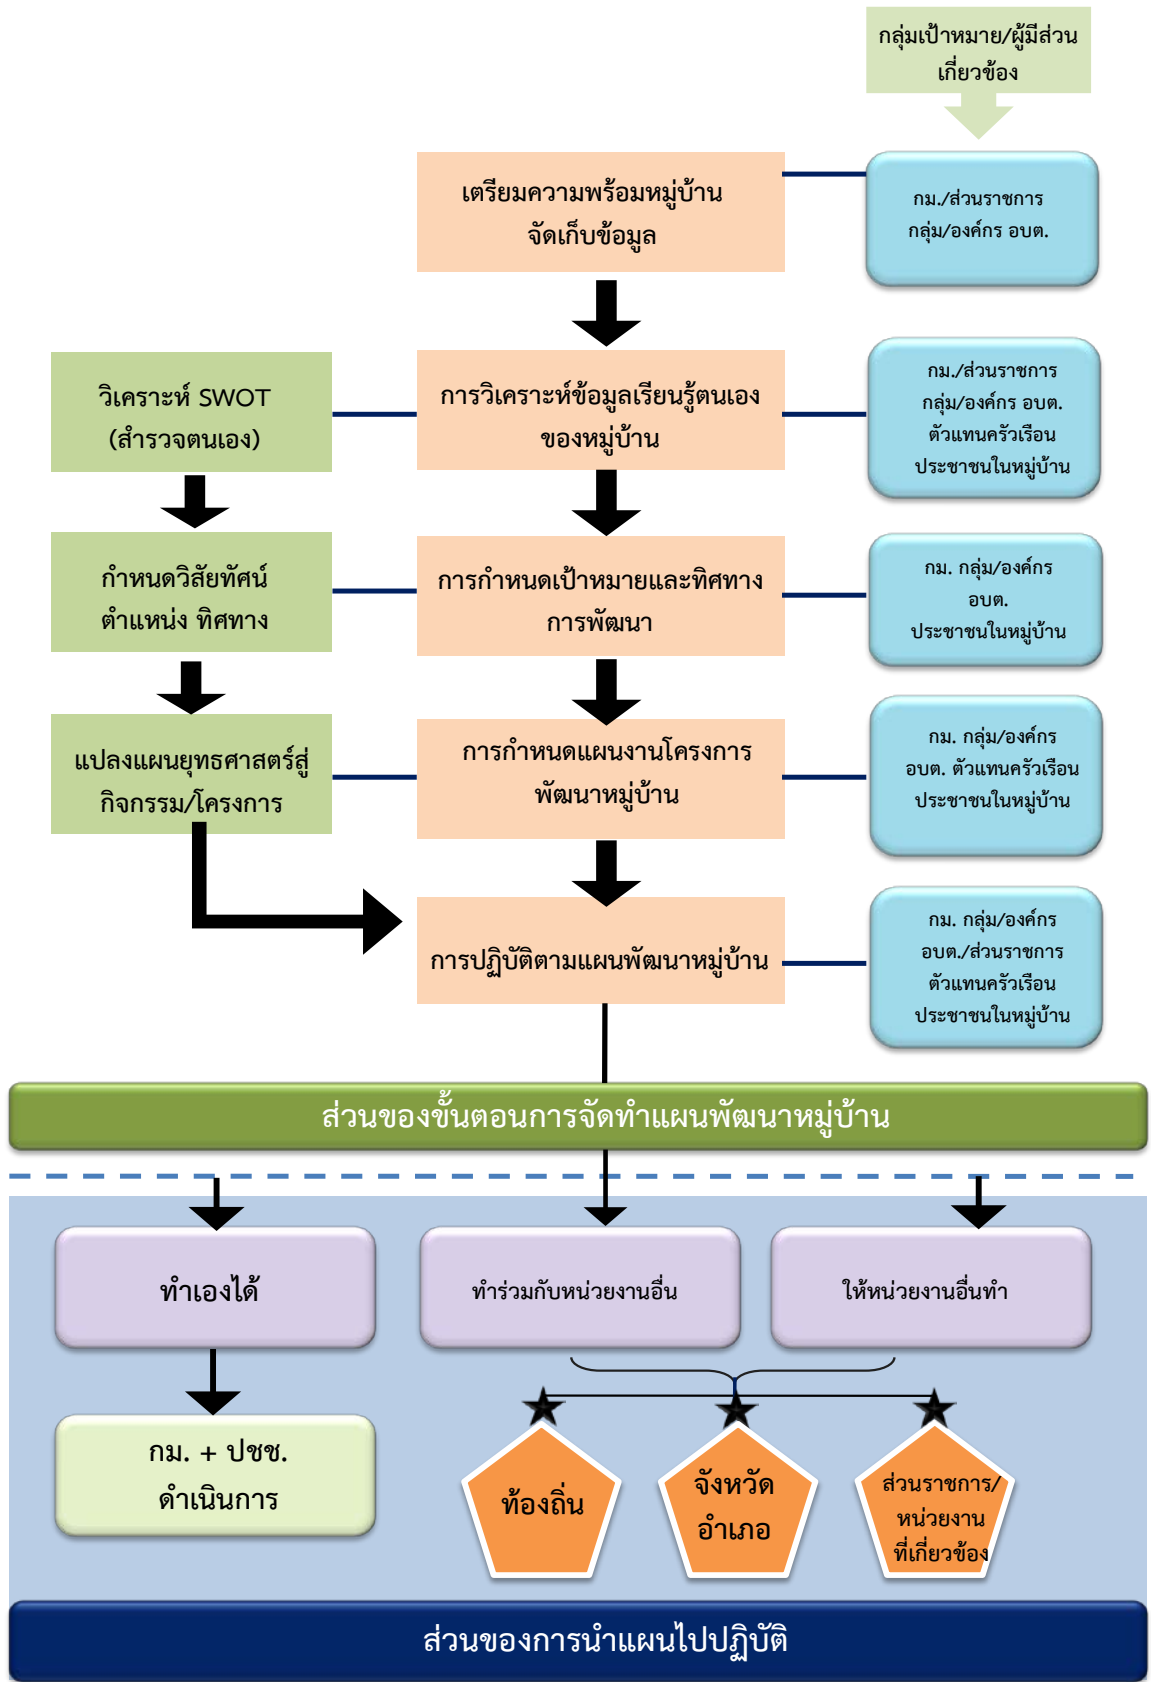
กลุ่มเป้าหมาย/ผู้มีส่วนเกี่ยวข้อง

เตรียมความพร้อมหมู่บ้าน จัดเก็บข้อมูล

กม./ส่วนราชการ กลุ่ม/องค์กร อบต.

วิเคราะห์ SWOT (สำรวจตนเอง)

การวิเคราะห์ข้อมูลเรียนรู้ตนเองของหมู่บ้าน

กม./ส่วนราชการ กลุ่ม/องค์กร อบต. ตัวแทนครัวเรือน ประชาชนในหมู่บ้าน

กำหนดวิสัยทัศน์ ตำแหน่ง ทิศทาง

การกำหนดเป้าหมายและทิศทางการพัฒนา

กม. กลุ่ม/องค์กร อบต. ประชาชนในหมู่บ้าน

แปลงแผนยุทธศาสตร์สู่กิจกรรม/โครงการ

การกำหนดแผนงานโครงการพัฒนาหมู่บ้าน

กม. กลุ่ม/องค์กร อบต. ตัวแทนครัวเรือน ประชาชนในหมู่บ้าน

การปฏิบัติตามแผนพัฒนาหมู่บ้าน

กม. กลุ่ม/องค์กร อบต./ส่วนราชการ ตัวแทนครัวเรือน ประชาชนในหมู่บ้าน

ส่วนของขั้นตอนการจัดทำแผนพัฒนาหมู่บ้าน

ทำเองได้

ทำร่วมกับหน่วยงานอื่น

ให้หน่วยงานอื่นทำ

กม. + ปชช. ดำเนินการ

ท้องถิ่น

จังหวัด อำเภอ

ส่วนราชการ/ หน่วยงาน ที่เกี่ยวข้อง

ส่วนของการนำแผนไปปฏิบัติ